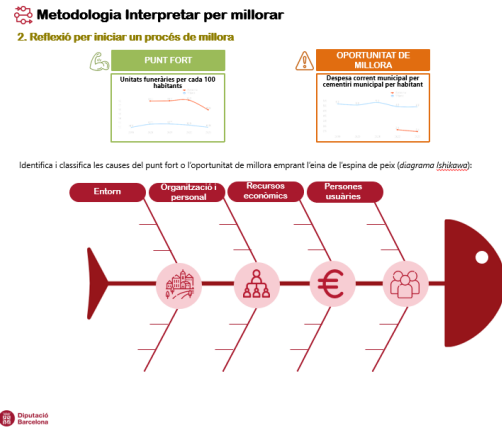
Metodologia Interpretar per millorar

2. Reflexió per iniciar un procés de millora

PUNT FORT

Unitats funeràries per cada 100 habitants

OPORTUNITAT DE MILLORA

Despesa corrent municipal per cementiri municipal per habitant

Identifica i classifica les causes del punt fort o l'oportunitat de millora emprant l'eina de l'espina de peix (diagrama Ishikawa):

Entorn

Organització i personal

Recursos econòmics

Persones usuàries

Diputació Barcelona